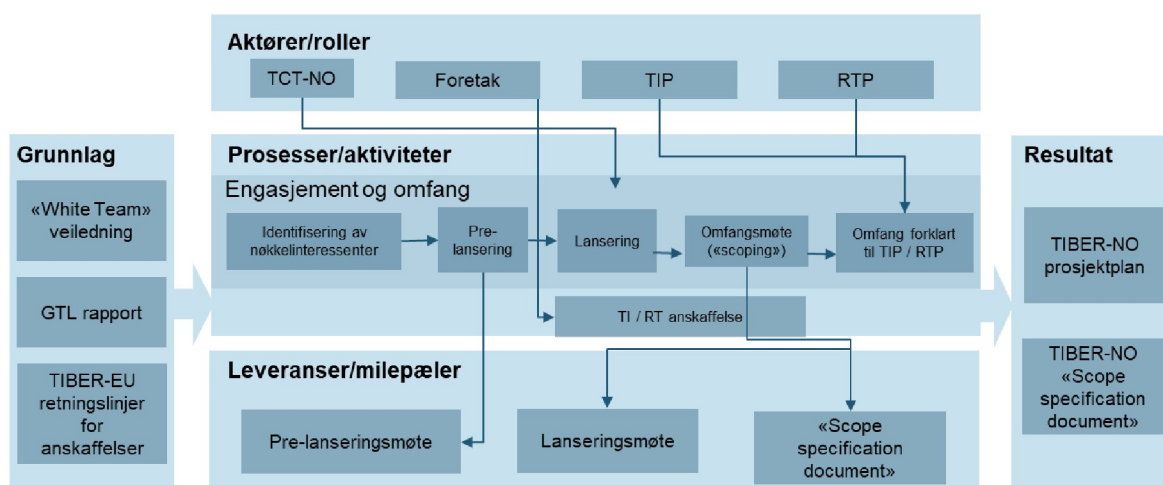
Aktører/roller

TCT-NO

Foretak

TIP

RTP

Grunnlag

«White Team» veiledning

GTL rapport

TIBER-EU retningslinjer for anskaffelser

Prosesser/aktiviteter

Engasjement og omfang

Identifisering av nøkkelinteressenter

Pre-lansering

Lansering

Omfangsmøte («scoping»)

Omfang forklart til TIP / RTP

TI / RT anskaffelse

Leveranser/milepæler

Pre-lanseringsmøte

Lanseringsmøte

«Scope specification document»

Resultat

TIBER-NO prosjektplan

TIBER-NO «Scope specification document»